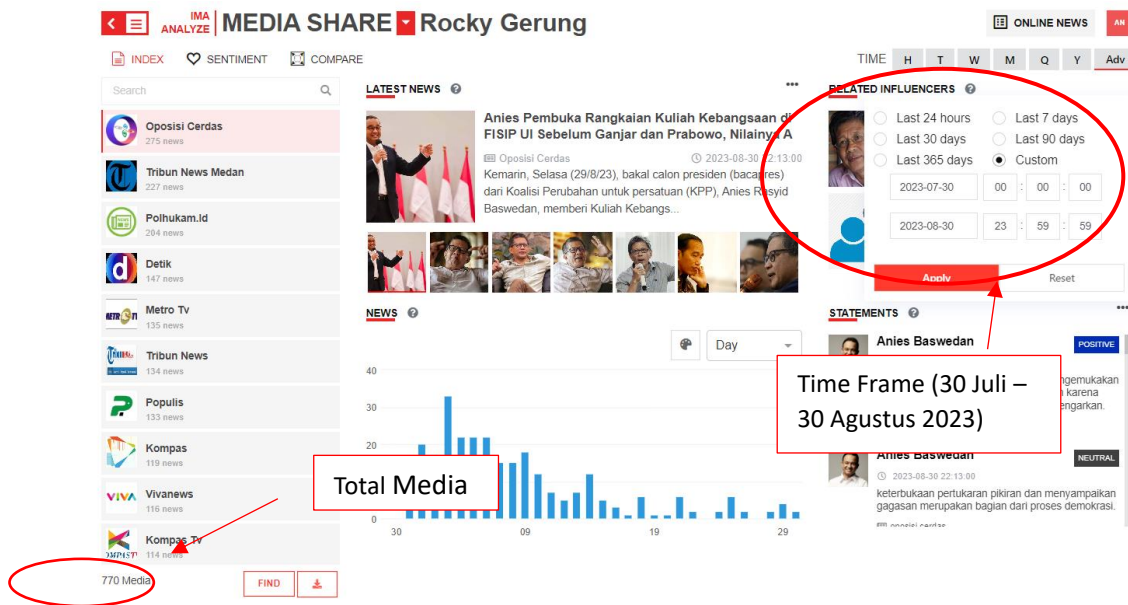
IMA ANALYZE | MEDIA SHARE Rocky Gerung

ONLINE NEWS

INDEX SENTIMENT COMPARE

TIME H T W M Q Y Adv

Search

Oposisi Cerdas
275 news

Tribun News Medan
227 news

Polhukam.Id
204 news

Detik
147 news

Metro Tv
135 news

Tribun News
134 news

Populis
133 news

Kompas
119 news

Vivanews
116 news

Kompas Tv
114 news

770 Media

FIND

LATEST NEWS

Anies Pembuka Rangkaian Kuliah Kebangsaan di FISIP UI Sebelum Ganjar dan Prabowo, Nilainya A

Oposisi Cerdas 2023-08-30 22:13:00

Kemarin, Selasa (29/8/23), bakal calon presiden (bacapres) dari Koalisi Perubahan untuk persatuan (KPP), Anies Rasyid Baswedan, memberi Kuliah Kebangs...

NEWS

Day

40
30
20
10
0
30 09 19 29

RELATED INFLUENCERS

Last 24 hours
Last 7 days
Last 30 days
Last 90 days
Last 365 days
Custom

2023-07-30 00 : 00 : 00
2023-08-30 23 : 59 : 59

Apply
Reset

STATEMENTS

Anies Baswedan
POSITIVE

engemukakan karena engarkan.

Anies Baswedan
NEUTRAL
2023-08-30 22:13:00
keterbukaan pertukaran pikiran dan menyampaikan gagasan merupakan bagian dari proses demokrasi.
oposisi cerdas

Time Frame (30 Juli – 30 Agustus 2023)

Total Media